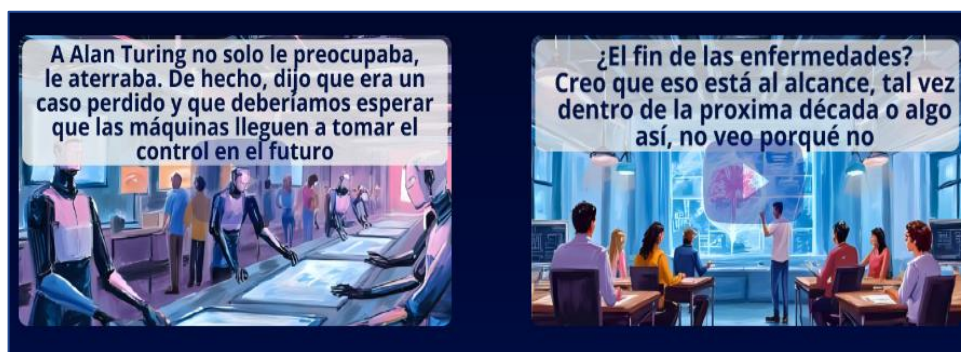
A Alan Turing no solo le preocupaba, le aterraba. De hecho, dijo que era un caso perdido y que deberíamos esperar que las máquinas lleguen a tomar el control en el futuro

¿El fin de las enfermedades? Creo que eso está al alcance, tal vez dentro de la proxima década o algo así, no veo porqué no